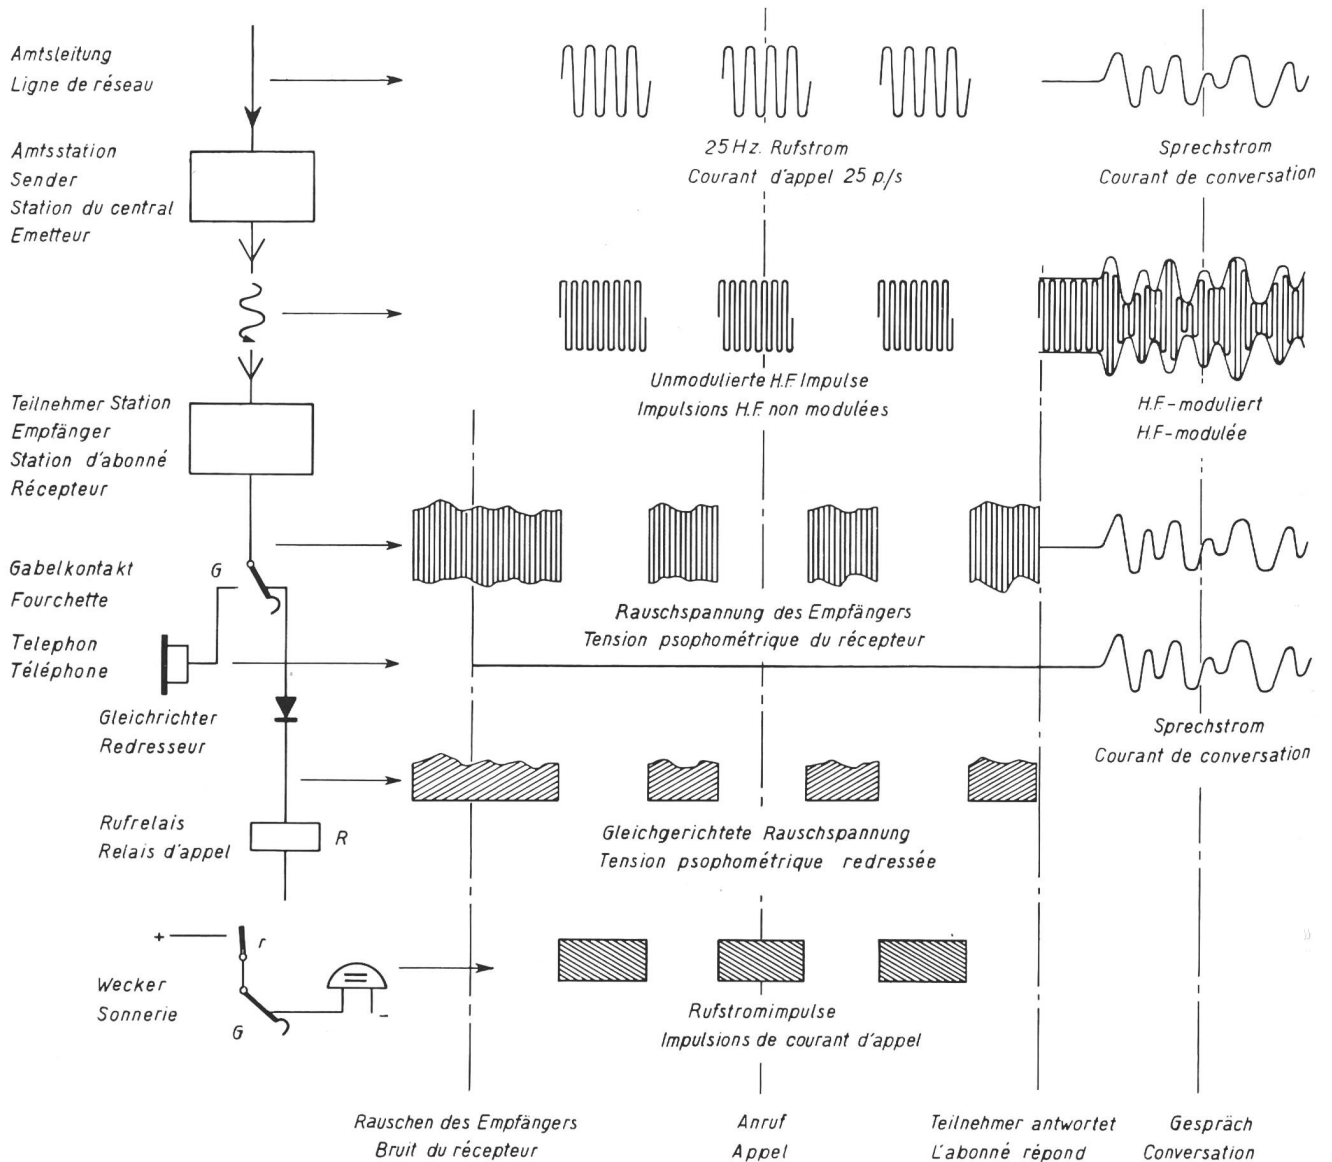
Amtsleitung
Ligne de réseau

25 Hz. Rufstrom
Courant d'appel 25 p/s

Sprechstrom
Courant de conversation

Amtsstation
Sender
Station du central
Emetteur

Unmodulierte H.F Impulse
Impulsions H.F non modulées

H.F-moduliert
H.F-modulée

Teilnehmer Station
Empfänger
Station d'abonné
Récepteur

Gabelkontakt
Fourchette

G

Rauschspannung des Empfängers
Tension psophométrique du récepteur

Telephon
Téléphone

Gleichrichter
Redresseur

Sprechstrom
Courant de conversation

Gleichgerichtete Rauschspannung
Tension psophométrique redressée

Rufrelais
Relais d'appel

R

+ r

Wecker
Sonnerie

G

-

Rufstromimpulse
Impulsions de courant d'appel

Rauschen des Empfängers
Bruit du récepteur

Anruf
Appel

Teilnehmer antwortet
L'abonné répond

Gespräch
Conversation